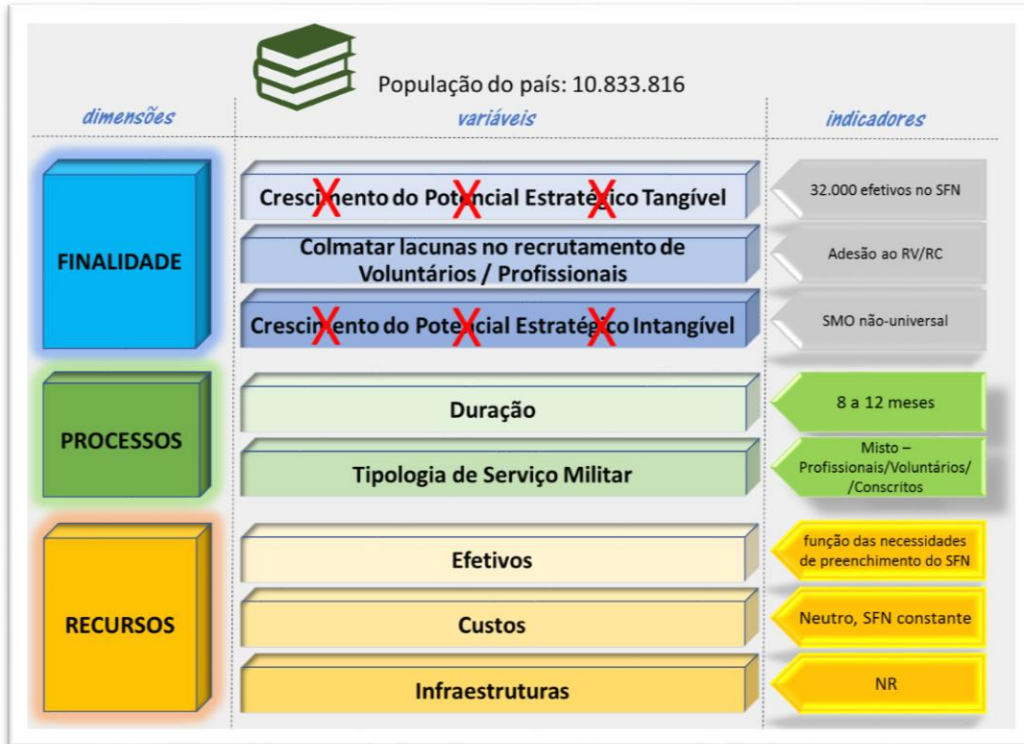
População do país: 10.833.816

| dimensões | variáveis | indicadores |
|---|---|---|
| FINALIDADE | Crescimento do Potencial Estratégico Tangível | 32.000 efetivos no SFN |
| | Colmatar lacunas no recrutamento de Voluntários / Profissionais | Adesão ao RV/RC |
| | Crescimento do Potencial Estratégico Intangível | SMO não-universal |
| PROCESSOS | Duração | 8 a 12 meses |
| | Tipologia de Serviço Militar | Misto – Profissionais/Voluntários/ /Conscritos |
| RECURSOS | Efetivos | função das necessidades de preenchimento do SFN |
| | Custos | Neutro, SFN constante |
| | Infraestruturas | NR |